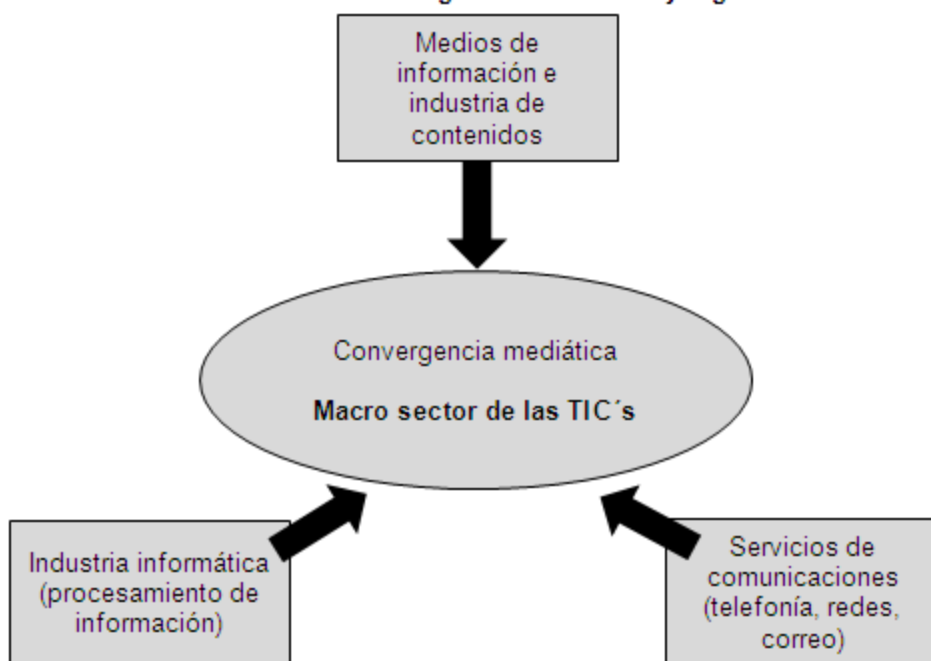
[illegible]

Medios de información e industria de contenidos

Convergencia mediática

**Macro sector de las TIC´s**

Industria informática (procesamiento de información)

Servicios de comunicaciones (telefonía, redes, correo)